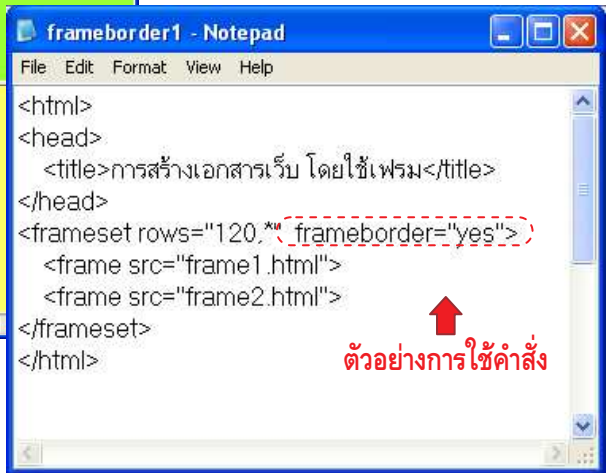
frameborder1 - Notepad

File Edit Format View Help

<html>
<head>
<title>การสร้างเอกสารเว็บ โดยใช้เฟรม</title>
</head>
<frameset rows="120,*" frameborder="yes">
<frame src="frame1.html">
<frame src="frame2.html">
</frameset>
</html>

ตัวอย่างการใช้คำสั่ง